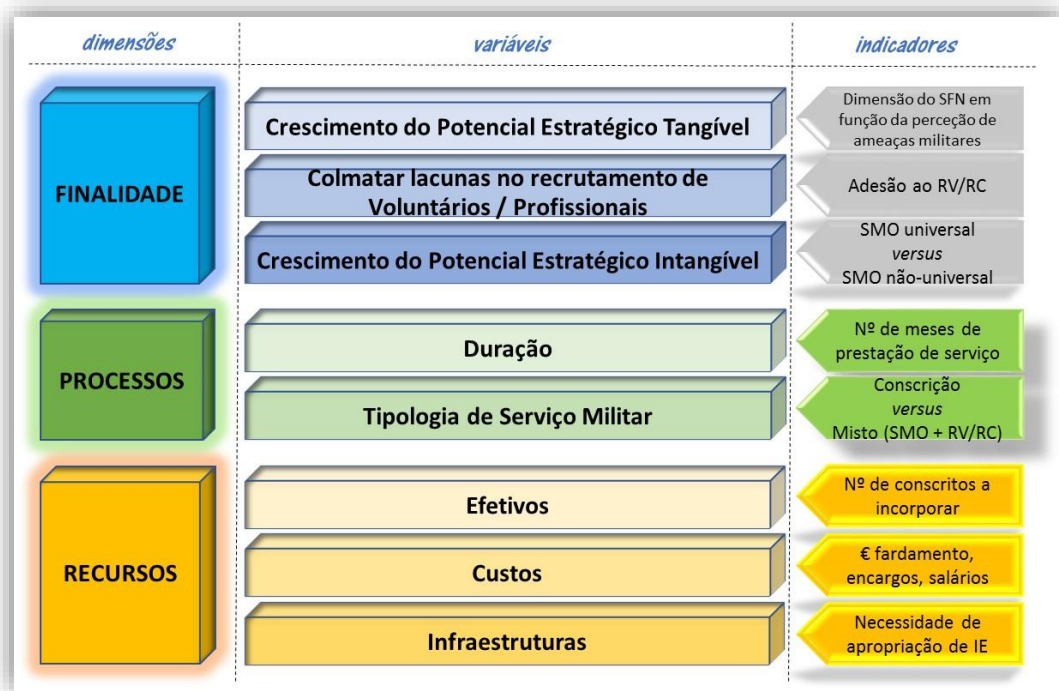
dimensões

variáveis

indicadores

FINALIDADE

Crescimento do Potencial Estratégico Tangível

Dimensão do SFN em função da perceção de ameaças militares

Colmatar lacunas no recrutamento de Voluntários / Profissionais

Adesão ao RV/RC

Crescimento do Potencial Estratégico Intangível

SMO universal *versus* SMO não-universal

PROCESSOS

Duração

Nº de meses de prestação de serviço

Tipologia de Serviço Militar

Conscrição *versus* Misto (SMO + RV/RC)

RECURSOS

Efetivos

Nº de conscritos a incorporar

Custos

€ fardamento, encargos, salários

Infraestruturas

Necessidade de apropriação de IE